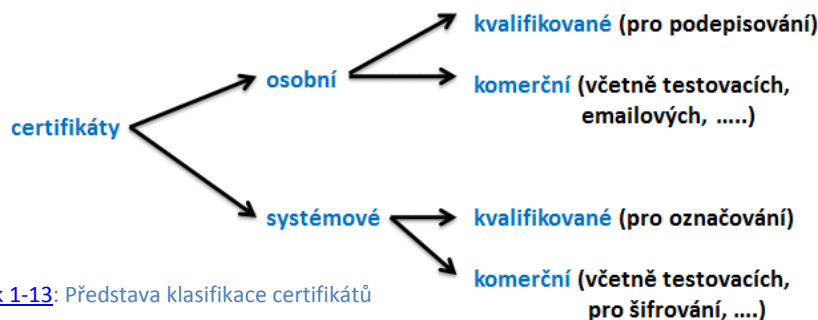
kvalifikované (pro podepisování)

osobní

komerční (včetně testovacích, emailových, .....)

certifikáty

systémové

kvalifikované (pro označování)

komerční (včetně testovacích, pro šifrování, ....)

k 1-13: Představa klasifikace certifikátů